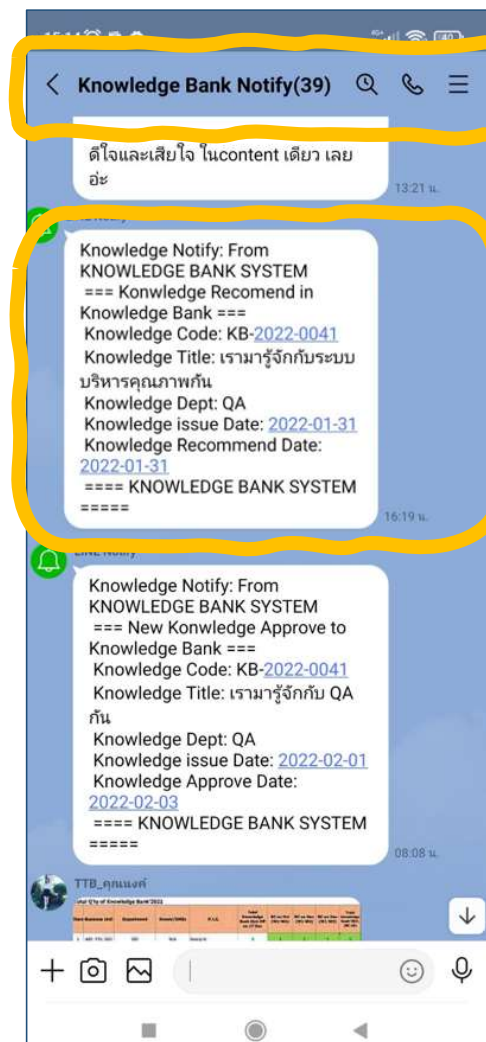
Knowledge Bank Notify(39)

ดีใจและเสียใจ ในcontent เดียว เลย อ่ะ

13:21 น.

Knowledge Notify: From KNOWLEDGE BANK SYSTEM
=== Konwledge Recomend in Knowledge Bank ===
Knowledge Code: KB-2022-0041
Knowledge Title: เรามารู้จักกับระบบบริหารคุณภาพกัน
Knowledge Dept: QA
Knowledge issue Date: 2022-01-31
Knowledge Recommend Date: 2022-01-31
==== KNOWLEDGE BANK SYSTEM =====

16:19 น.

LINE Notify

Knowledge Notify: From KNOWLEDGE BANK SYSTEM
=== New Konwledge Approve to Knowledge Bank ===
Knowledge Code: KB-2022-0041
Knowledge Title: เรามารู้จักกับ QA กัน
Knowledge Dept: QA
Knowledge issue Date: 2022-02-01
Knowledge Approve Date: 2022-02-03
==== KNOWLEDGE BANK SYSTEM =====

08:08 น.

TTB_คุณนงค์

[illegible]